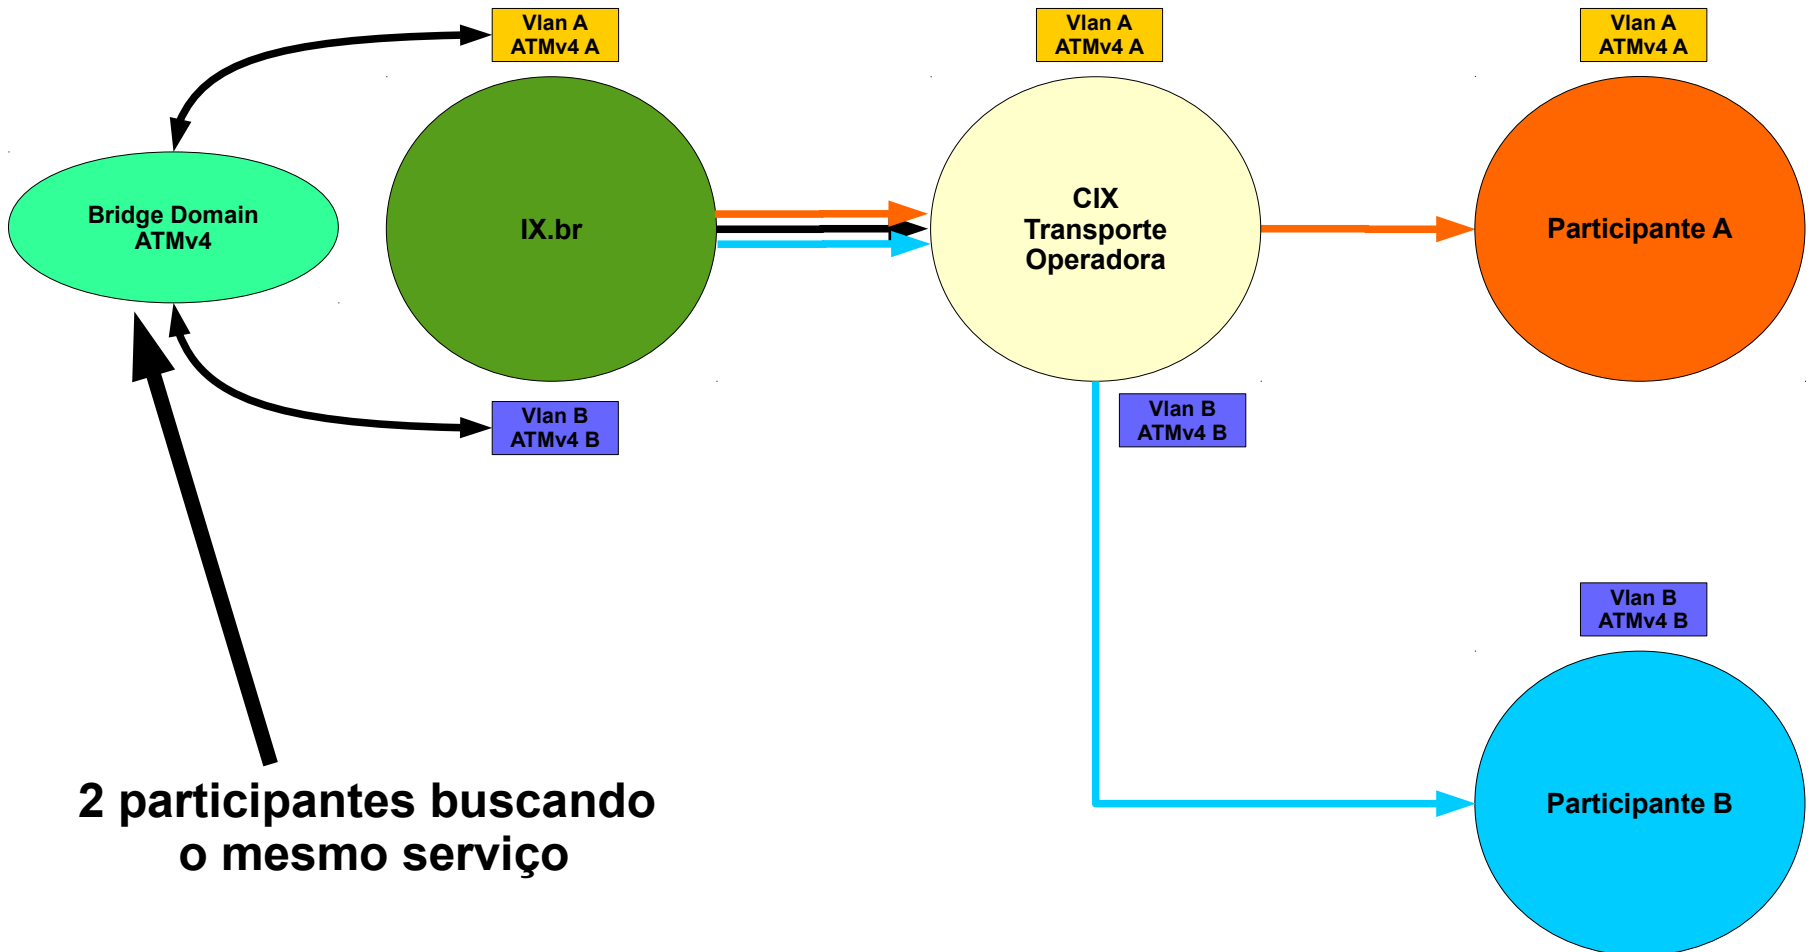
Vlan A
ATMv4 A

Vlan A
ATMv4 A

Vlan A
ATMv4 A

Bridge Domain
ATMv4

IX.br

CIX
Transporte
Operadora

Participante A

Vlan B
ATMv4 B

Vlan B
ATMv4 B

Vlan B
ATMv4 B

Participante B

2 participantes buscando
o mesmo serviço